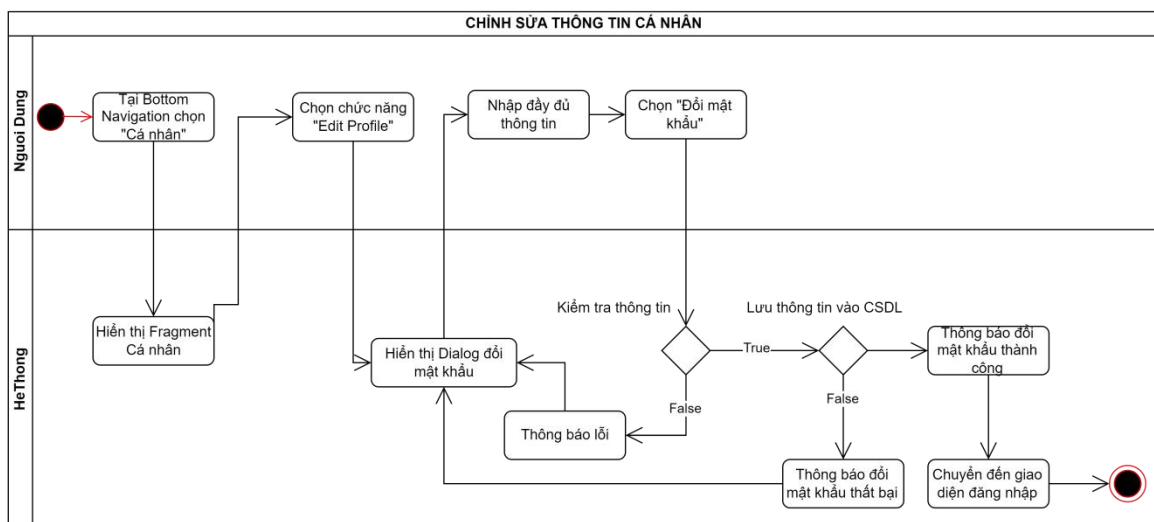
CHỈNH SỬA THÔNG TIN CÁ NHÂN

Nguoi Dung

Tại Bottom Navigation chọn "Cá nhân"

Chọn chức năng "Edit Profile"

Nhập đầy đủ thông tin

Chọn "Đổi mật khẩu"

HeThong

Hiển thị Fragment Cá nhân

Hiển thị Dialog đổi mật khẩu

Kiểm tra thông tin

True

Lưu thông tin vào CSDL

Thông báo đổi mật khẩu thành công

False

Thông báo lỗi

False

Thông báo đổi mật khẩu thất bại

Chuyển đến giao diện đăng nhập